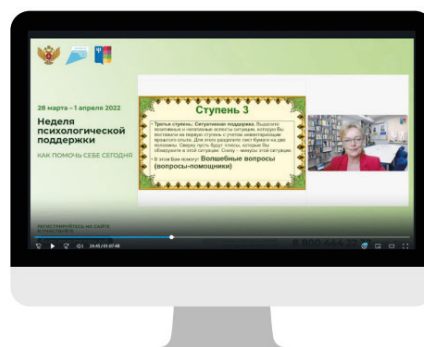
28 марта - 1 апреля 2022

Неделя психологической поддержки

КАК ПОМОЧЬ СЕБЕ СЕГОДНЯ

Ступень 3

Третья ступень. Ситуативная поддержка. Выделите позитивные и негативные аспекты ситуации, которую Вы поставили на первую ступень с учетом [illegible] временного отрезка. Для этого разделите лист бумаги на две половины. Сверху пусть будут «плюсы» ситуации Вы обнаружили в этой ситуации. Снизу – минусы этой ситуации.

В этом Вам помогут: Волшебные вопросы (вопросы-помощники)

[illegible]

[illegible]